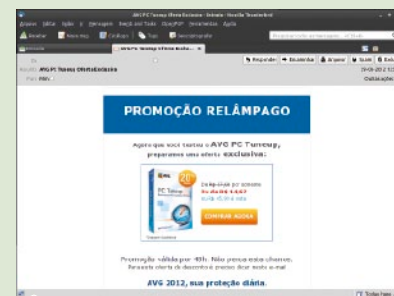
AVG PC Tuneup Oferta Exclusiva - Entrada - Mozilla Thunderbird

Arquivo Editar Exibir Ir Mensagem Bate-papo Ferramentas Ajuda

Receber Nova msg Catálogo Tag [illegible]

Entrada AVG PC Tuneup Oferta Exclusiva

Responder Encaminhar Arquivar Spam Excluir

Assunto AVG PC Tuneup Oferta Exclusiva

Para

PROMOÇÃO RELÂMPAGO

Agora que você testou o AVG PC Tuneup, preparamos uma oferta exclusiva:

AVG PC Tuneup

20%

De R$ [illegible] por apenas Por R$ 44,67 ou 6x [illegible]

COMPRAR AGORA

Promoção válida por 48h. Não perca esta chance. Resgate oferta de desconto e preços deste e-mail.

AVG 2012, sua proteção diária.